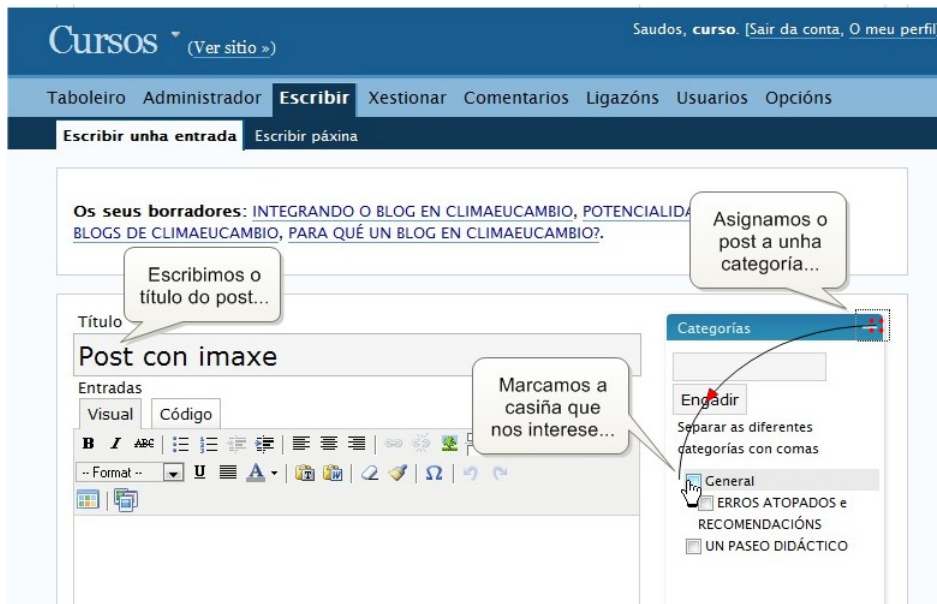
Cursos (Ver sitio »)

Saudos, curso. [Sair da conta, O meu perfil

Taboleiro Administrador Escribir Xestionar Comentarios Ligazóns Usuarios Opcións

Escribir unha entrada Escribir páxina

Os seus borradores: INTEGRANDO O BLOG EN CLIMAEUCAMBIO, POTENCIALIDA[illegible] BLOGS DE CLIMAEUCAMBIO, PARA QUÉ UN BLOG EN CLIMAEUCAMBIO?.

Asignamos o post a unha categoría...

Escribimos o título do post...

Título

Post con imaxe

Entradas

Visual Código

-- Format --

Marcamos a casiña que nos interese...

Categorías

Engadir

Separar as diferentes categorías con comas

General

ERROS ATOPADOS e RECOMENDACIÓNS

UN PASEO DIDÁCTICO